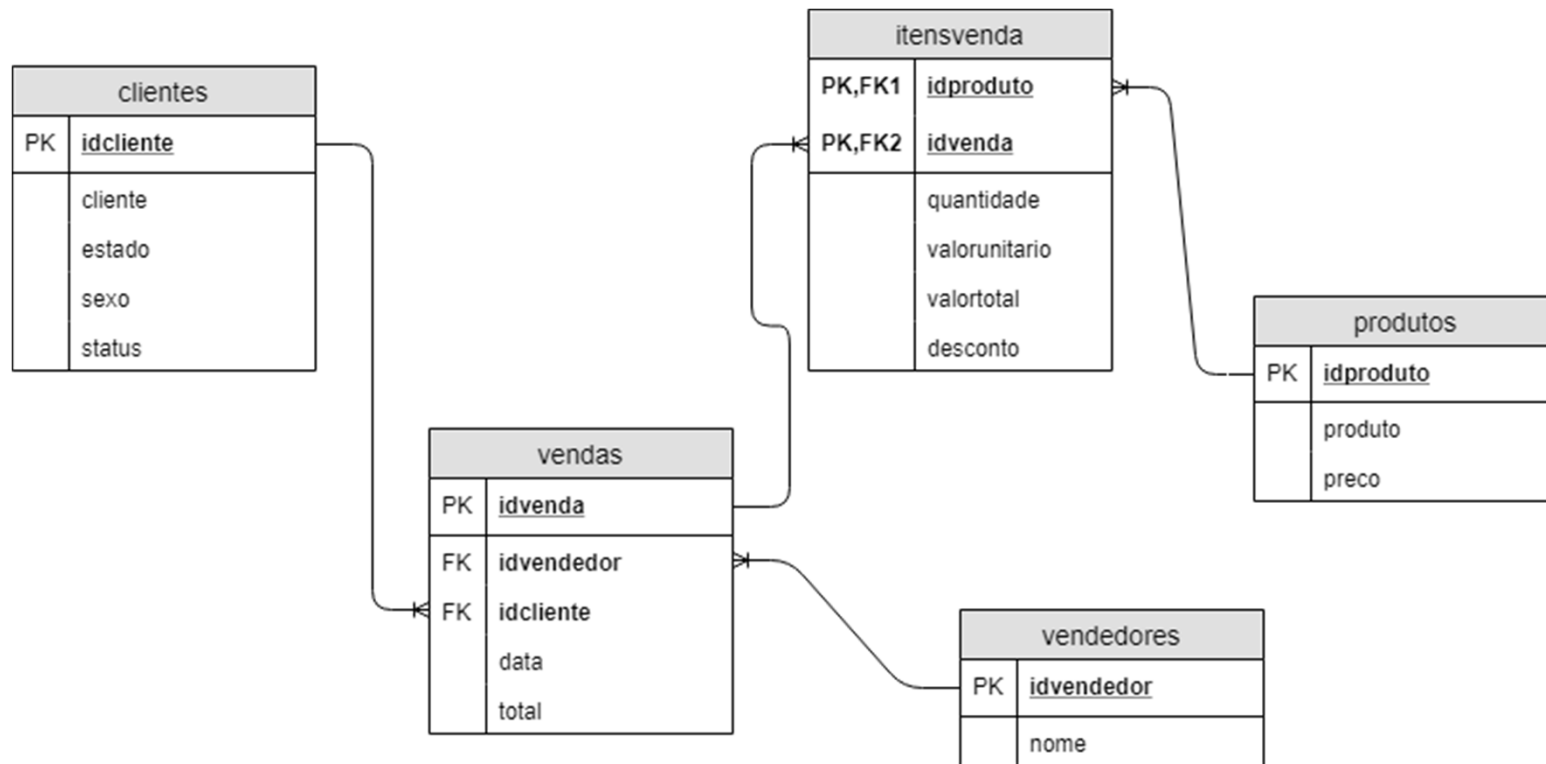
itensvenda

| | |
|---|---|
| PK,FK1 | idproduto |
| PK,FK2 | idvenda |
| | quantidade |
| | valorunitario |
| | valortotal |
| | desconto |

clientes

| | |
|---|---|
| PK | idcliente |
| | cliente |
| | estado |
| | sexo |
| | status |

produtos

| | |
|---|---|
| PK | idproduto |
| | produto |
| | preco |

vendas

| | |
|---|---|
| PK | idvenda |
| FK | idvendedor |
| FK | idcliente |
| | data |
| | total |

vendedores

| | |
|---|---|
| PK | idvendedor |
| | nome |